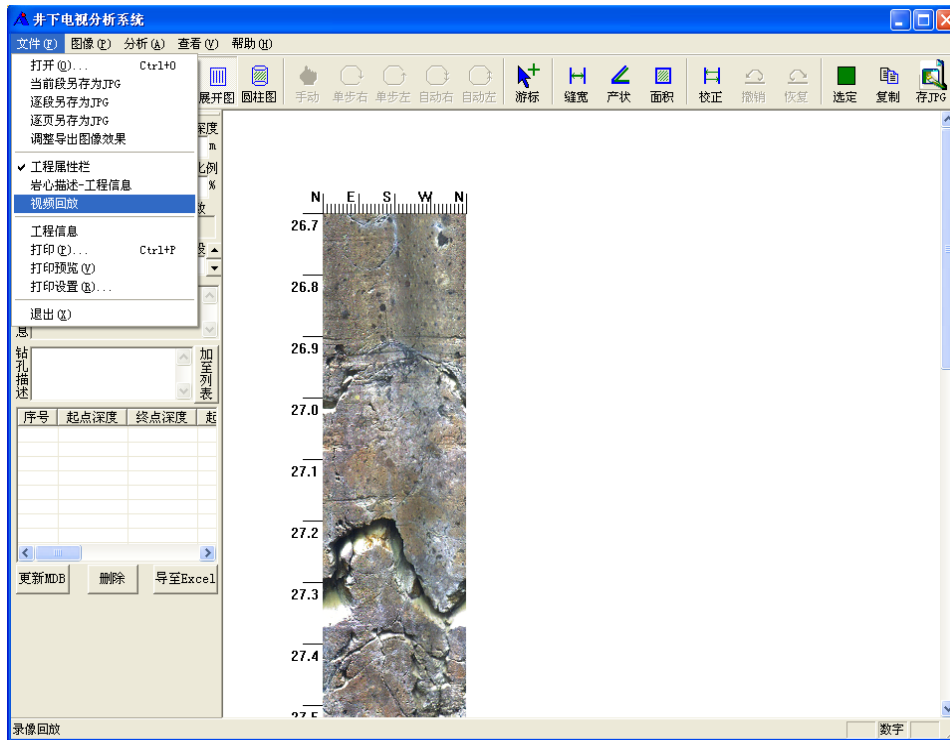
井下电视分析系统

文件(F) 图像(P) 分析(A) 查看(V) 帮助(H)

打开(O)... Ctrl+O
当前段另存为JPG
逐段另存为JPG
逐页另存为JPG
调整导出图像效果
✔ 工程属性栏
岩心描述-工程信息
视频回放
工程信息
打印(P)... Ctrl+P
打印预览(V)
打印设置(R)...
退出(X)

展开图 圆柱图 手动 单步右 单步左 自动右 自动左 游标 缝宽 产状 面积 校正 撤销 恢复 选定 复制 存JPG

深度
m
比例
%
放
段

息
钻孔描述
加至列表

| 序号 | 起点深度 | 终点深度 | 起 |
|---|---|---|---|

更新MDB 删除 导至Excel

N E S W N
26.7
26.8
26.9
27.0
27.1
27.2
27.3
27.4
27.5

录像回放
数字